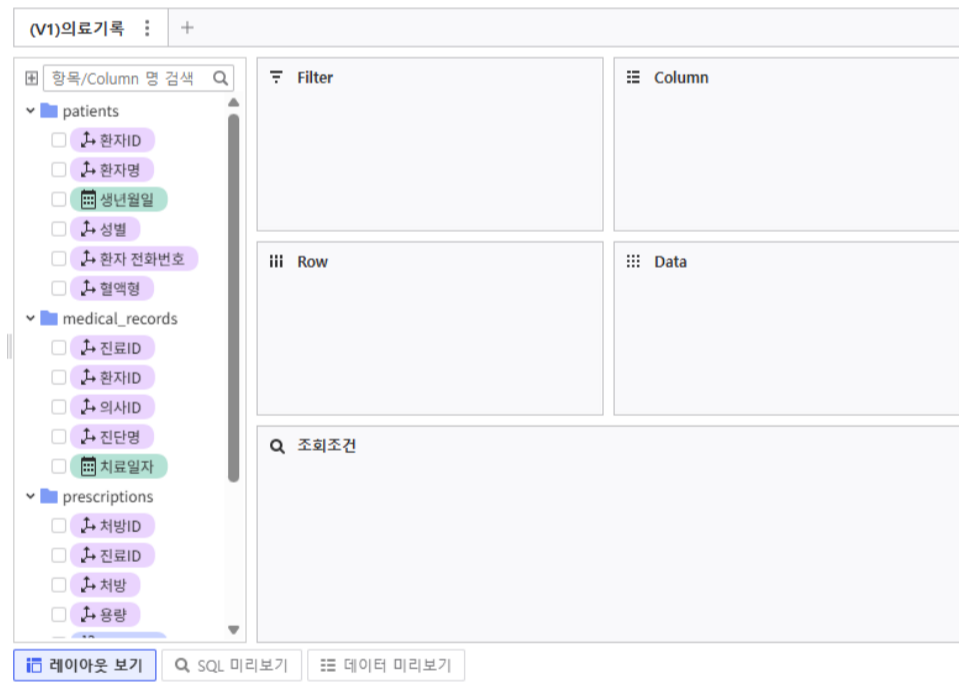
(V1)의료기록 ⋮ +

항목/Column 명 검색

patients
환자ID
환자명
생년월일
성별
환자 전화번호
혈액형

medical_records
진료ID
환자ID
의사ID
진단명
치료일자

prescriptions
처방ID
진료ID
처방
용량

Filter

Column

Row

Data

조회조건

레이아웃 보기
SQL 미리보기
데이터 미리보기